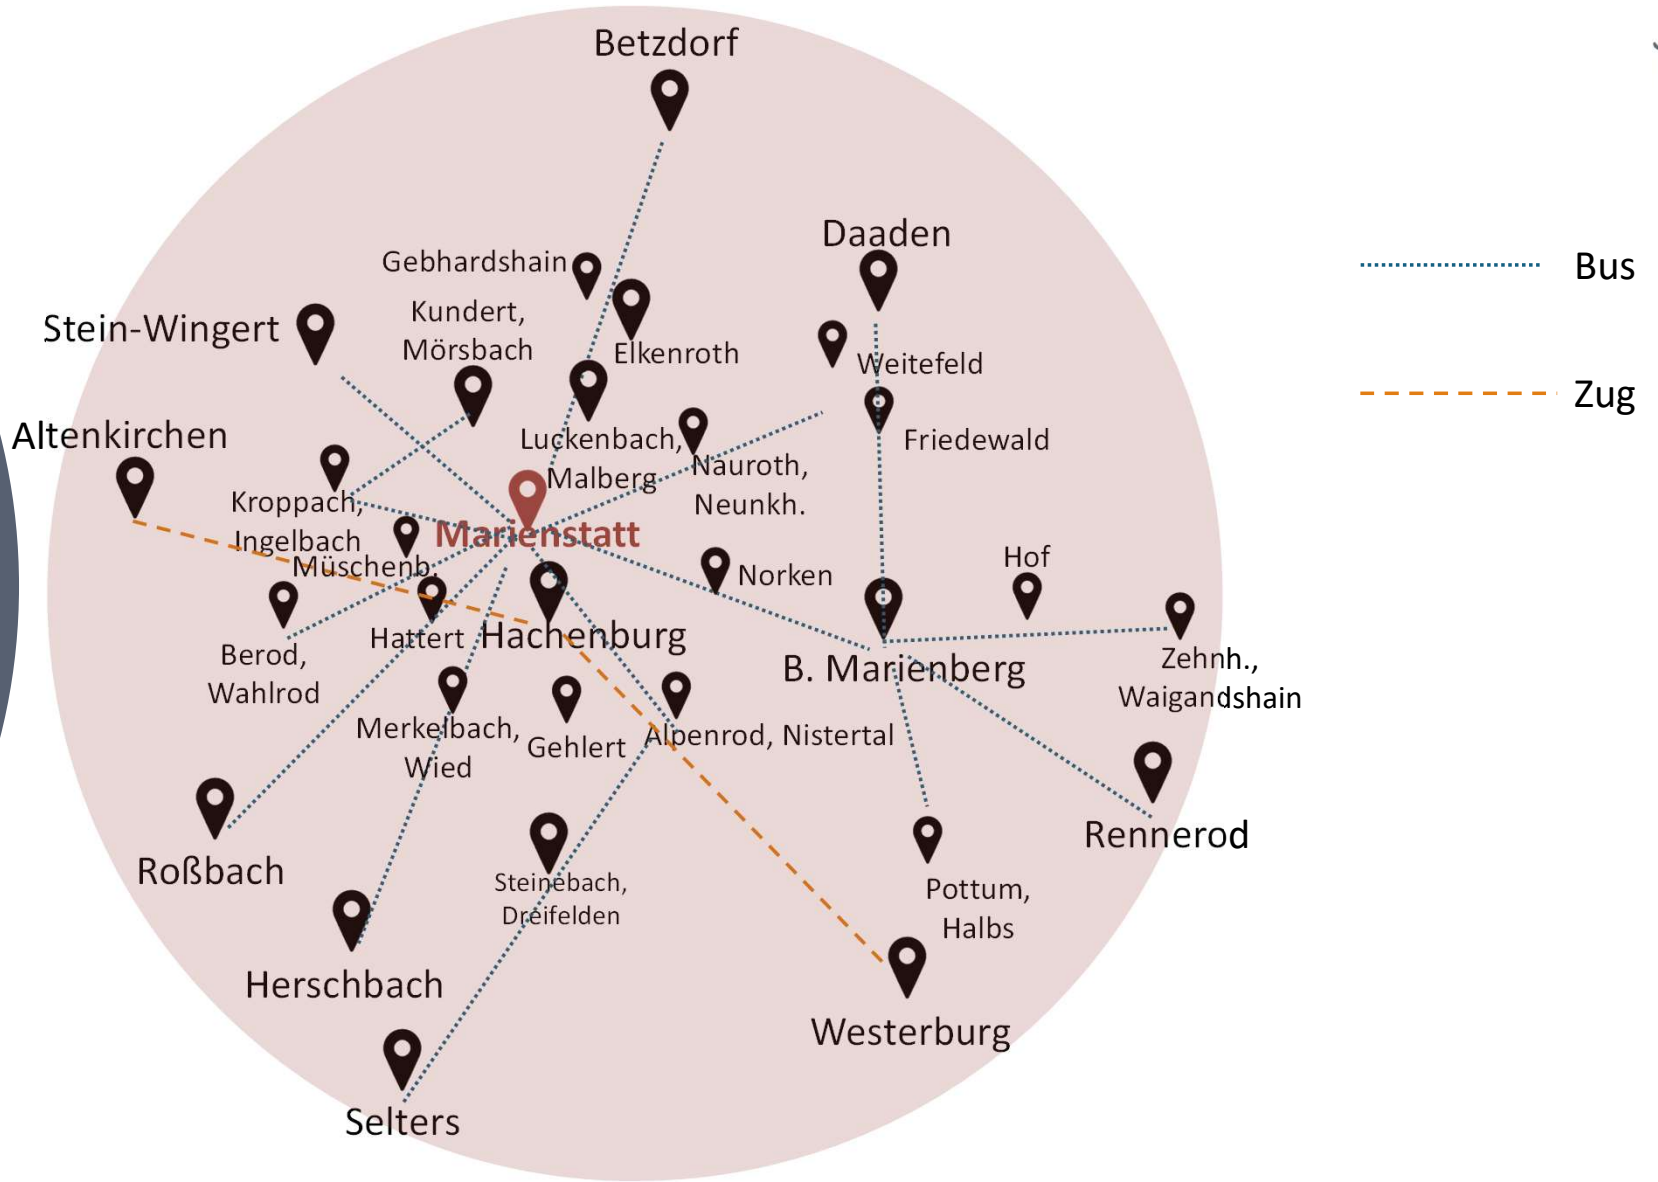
Betzdorf

Daaden

Gebhardshain

Stein-Wingert

Kundert, Mörsbach

Elkenroth

Weitefeld

Altenkirchen

Luckenbach, Malberg

Nauroth, Neunkh.

Friedewald

Kroppach, Ingelbach

Marienstatt

Müschenb.

Hof

Norken

Hattert

Hachenburg

Berod, Wahlrod

B. Marienberg

Zehnh., Waigandshain

Merkelbach, Wied

Gehlert

Alpenrod, Nistertal

Roßbach

Rennerod

Steinebach, Dreifelden

Pottum, Halbs

Herschbach

Westerburg

Selters

Bus

Zug